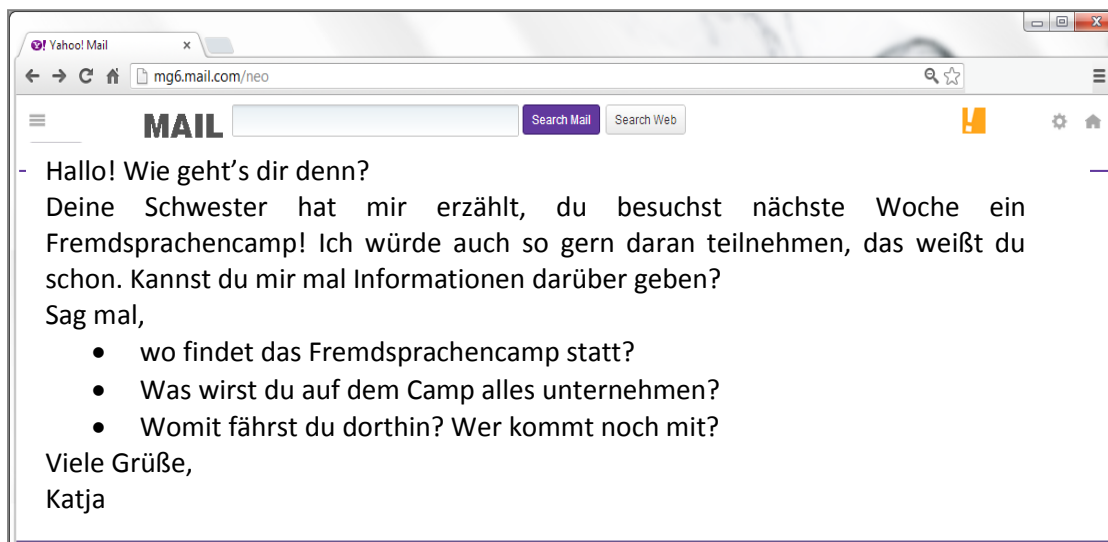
Yahoo! Mail ×

mg6.mail.com/neo

MAIL Search Mail Search Web

Hallo! Wie geht’s dir denn?

Deine Schwester hat mir erzählt, du besuchst nächste Woche ein Fremdsprachencamp! Ich würde auch so gern daran teilnehmen, das weißt du schon. Kannst du mir mal Informationen darüber geben?

Sag mal,

- wo findet das Fremdsprachencamp statt?
- Was wirst du auf dem Camp alles unternehmen?
- Womit fährst du dorthin? Wer kommt noch mit?

Viele Grüße,

Katja